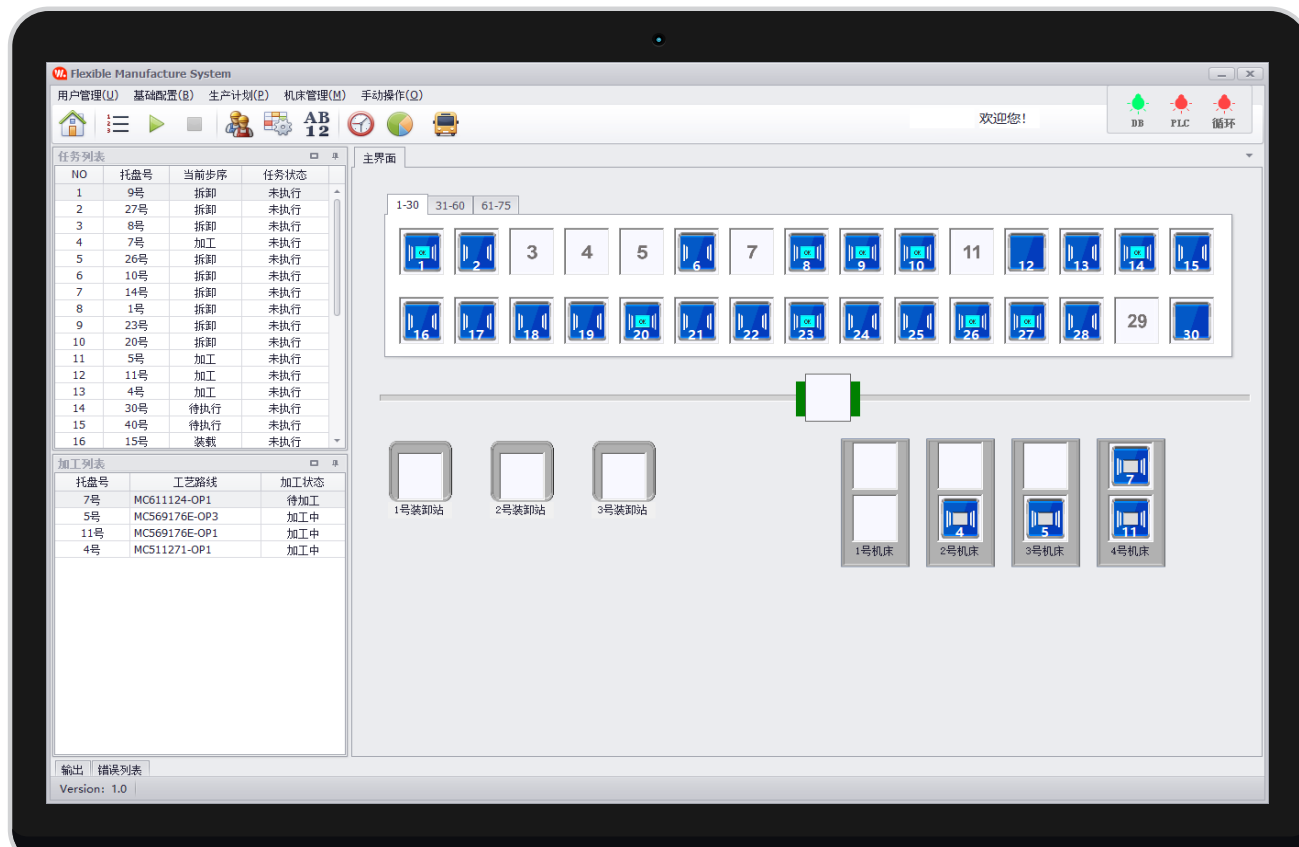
Flexible Manufacture System

用户管理(U) 基础配置(B) 生产计划(P) 机床管理(M) 手动操作(O)

AB 12

欢迎您!

DB PLC 循环

任务列表

| NO | 托盘号 | 当前步序 | 任务状态 |
|---|---|---|---|
| 1 | 9号 | 拆卸 | 未执行 |
| 2 | 27号 | 拆卸 | 未执行 |
| 3 | 8号 | 拆卸 | 未执行 |
| 4 | 7号 | 加工 | 未执行 |
| 5 | 26号 | 拆卸 | 未执行 |
| 6 | 10号 | 拆卸 | 未执行 |
| 7 | 14号 | 拆卸 | 未执行 |
| 8 | 1号 | 拆卸 | 未执行 |
| 9 | 23号 | 拆卸 | 未执行 |
| 10 | 20号 | 拆卸 | 未执行 |
| 11 | 5号 | 加工 | 未执行 |
| 12 | 11号 | 加工 | 未执行 |
| 13 | 4号 | 加工 | 未执行 |
| 14 | 30号 | 待执行 | 未执行 |
| 15 | 40号 | 待执行 | 未执行 |
| 16 | 15号 | 装载 | 未执行 |

加工列表

| 托盘号 | 工艺路线 | 加工状态 |
|---|---|---|
| 7号 | MC611124-OP1 | 待加工 |
| 5号 | MC569176E-OP3 | 加工中 |
| 11号 | MC569176E-OP1 | 加工中 |
| 4号 | MC511271-OP1 | 加工中 |

输出 错误列表

Version: 1.0

主界面

1-30 31-60 61-75

1 2 3 4 5 6 7 8 9 10 11 12 13 14 15

16 17 18 19 20 21 22 23 24 25 26 27 28 29 30

1号装卸站 2号装卸站 3号装卸站

1号机床 4 2号机床 5 3号机床 7 11 4号机床